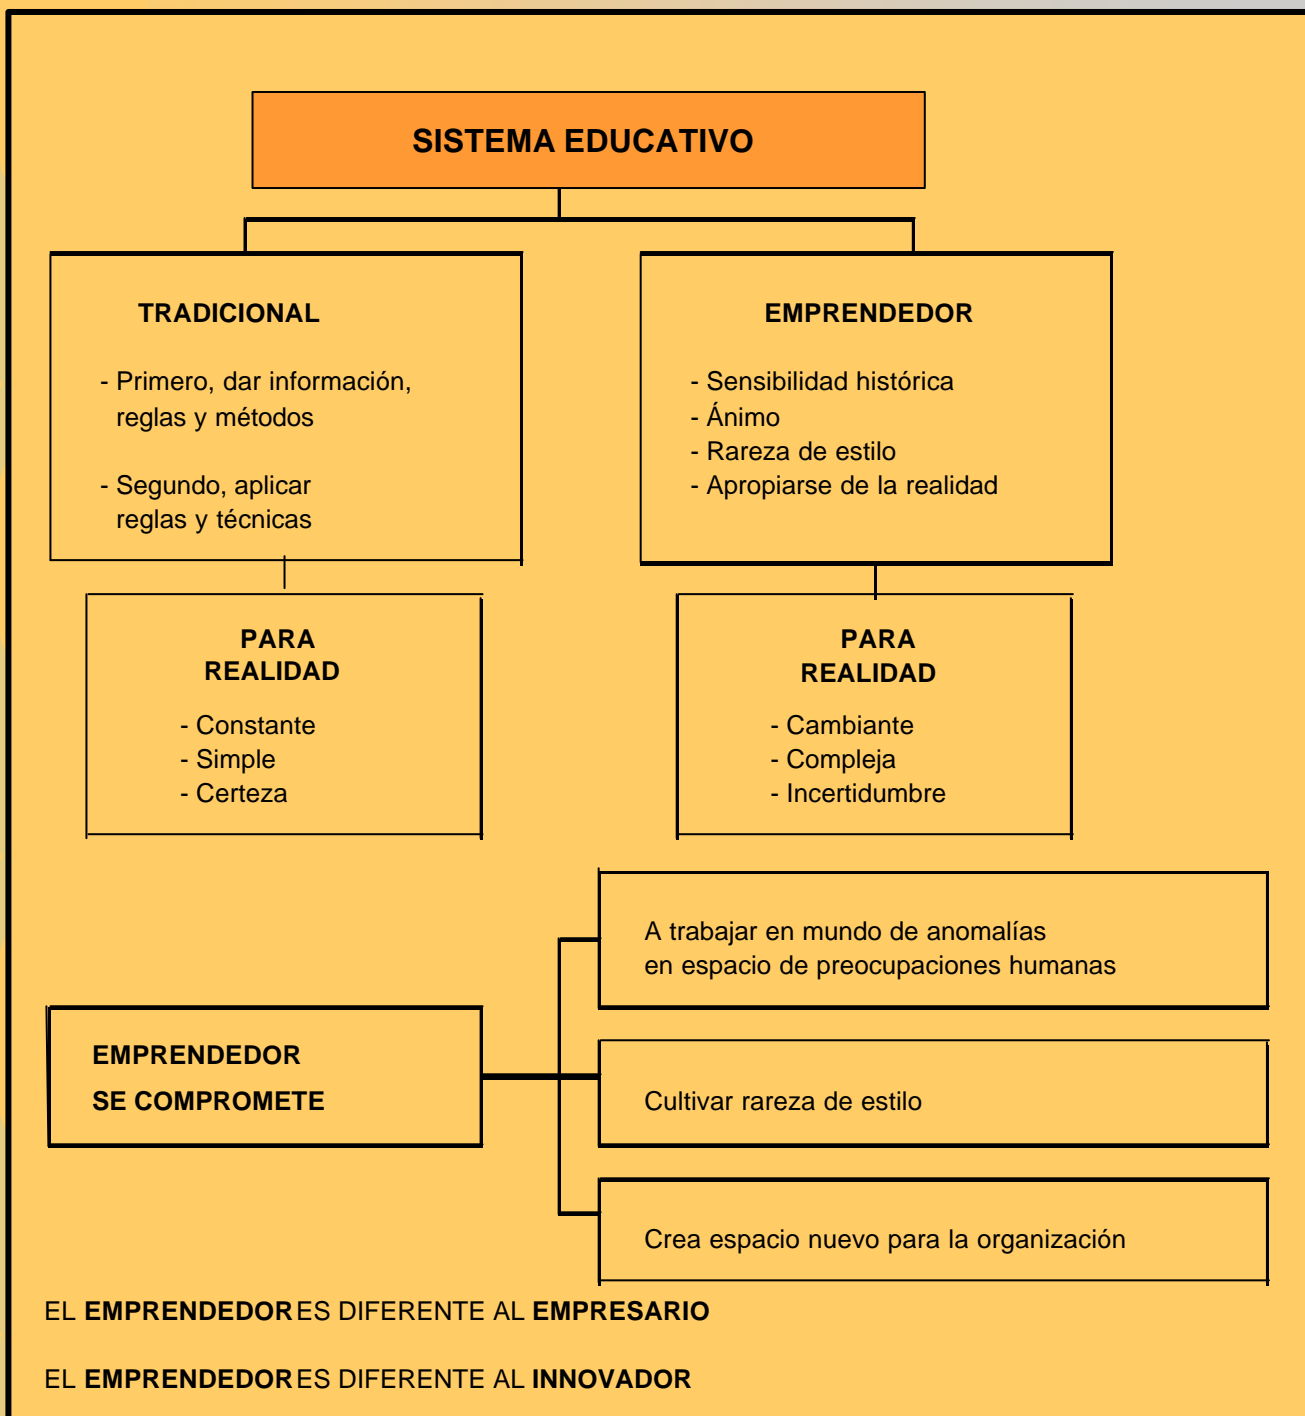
SISTEMA EDUCATIVO

TRADICIONAL

- Primero, dar información, reglas y métodos

- Segundo, aplicar reglas y técnicas

EMPRENDEDOR

- Sensibilidad histórica
- Ánimo
- Rareza de estilo
- Apropiarse de la realidad

PARA REALIDAD

- Constante
- Simple
- Certeza

PARA REALIDAD

- Cambiante
- Compleja
- Incertidumbre

EMPRENDEDOR SE COMPROMETE

A trabajar en mundo de anomalías en espacio de preocupaciones humanas

Cultivar rareza de estilo

Crea espacio nuevo para la organización

EL EMPRENDEDOR ES DIFERENTE AL EMPRESARIO

EL EMPRENDEDOR ES DIFERENTE AL INNOVADOR